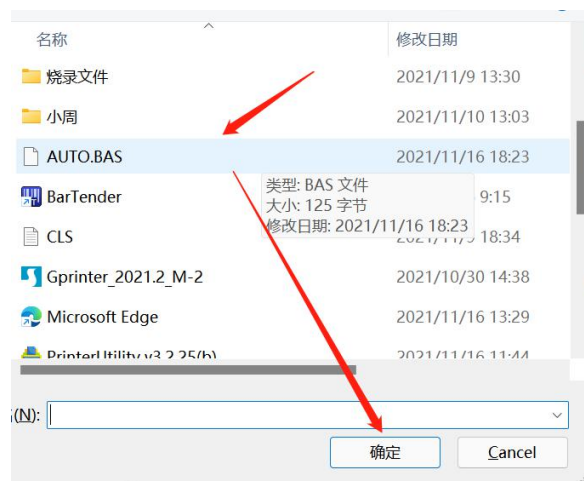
名称
修改日期
烧录文件
2021/11/9 13:30
小周
2021/11/10 13:03
AUTO.BAS
2021/11/16 18:23
BarTender
类型: BAS 文件
大小: 125 字节
修改日期: 2021/11/16 18:23
9:15
CLS
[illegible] 18:34
Gprinter_2021.2_M-2
2021/10/30 14:38
Microsoft Edge
2021/11/16 13:29
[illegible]
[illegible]
(N):
确定
Cancel